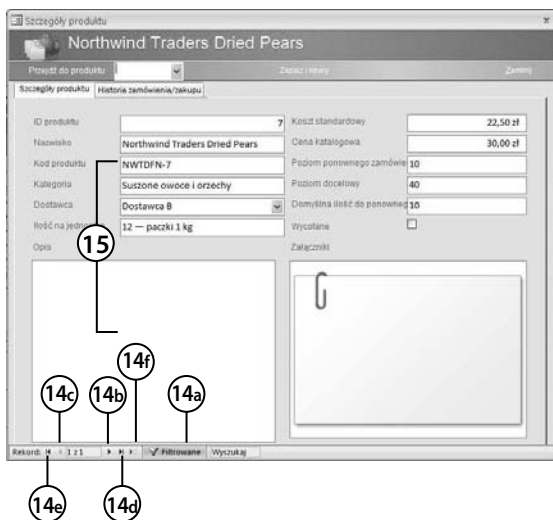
Szczegóły produktu

Northwind Traders Dried Pears

Przejdź do produktu

Zapisz i nowy

Zamknij

Szczegóły produktu | Historia zamówienia/zakupu

ID produktu | 7

Nazwisko | Northwind Traders Dried Pears

Kod produktu | NWTDFN-7

Kategoria | Suszone owoce i orzechy

Dostawca | Dostawca B

Ilość na jedn | 12 — paczki 1 kg

Opis

Koszt standardowy | 22,50 zł

Cena katalogowa | 30,00 zł

Poziom ponownego zamówie | 10

Poziom docelowy | 40

Domyślna ilość do ponowneg | 10

Wycofane

Załączniki

15

14f

14c

14b

14a

Rekord: 1 z 1

Filtrowane

Wyszukaj

14e

14d